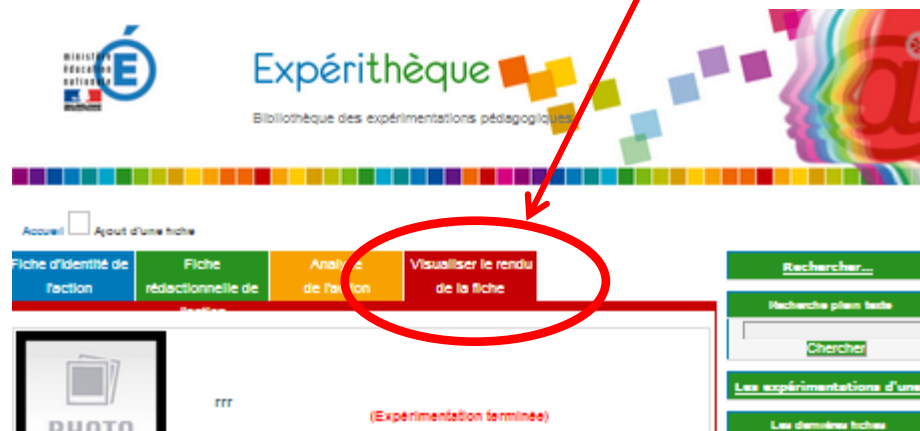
ministère éducation nationale

Expérithèque

Bibliothèque des expérimentations pédagogiques

Accueil Ajout d'une fiche

Fiche d'identité de l'action

Fiche rédactionnelle de l'action

Analyse de l'action

Visualiser le rendu de la fiche

Rechercher...

Recherche plein texte

Chercher

Les expérimentations d'une

Les dernières fiches

PHOTO

rrr

(Expérimentation terminée)